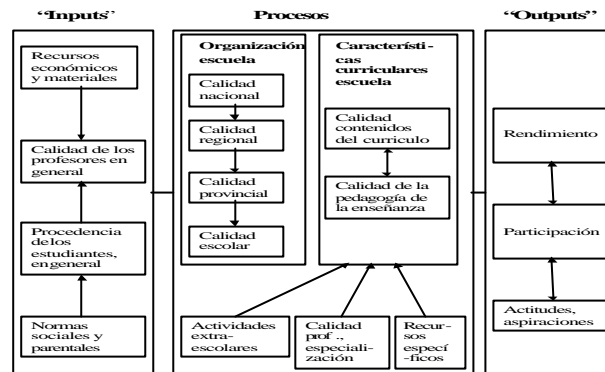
"Inputs" Procesos "Outputs"

Recursos económicos y materiales

Calidad de los profesores en general

Procedencia delos estudiantes, engeneral

Normas sociales y parentales

Organización escuela

Calidad nacional

Calidad regional

Calidad provincial

Calidad escolar

Característi-cas curriculares escuela

Calidad contenidos del currículo

Calidad de la pedagogía de la enseñanza

Actividades extra-escolares

Calidad prof ., especiali-zación

Recur-sos especí-ficos

Rendimiento

Participación

Actitudes, aspiraciones